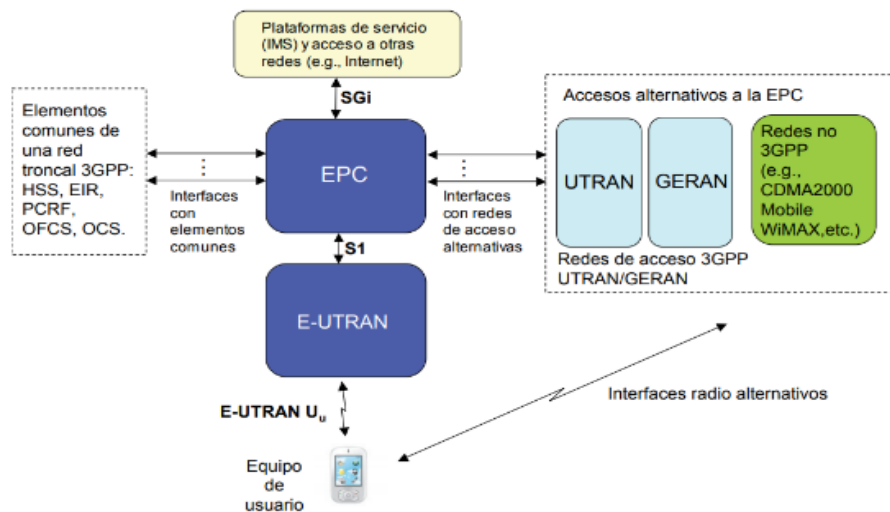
Plataformas de servicio (IMS) y acceso a otras redes (e.g., Internet)

SGi

Elementos comunes de una red troncal 3GPP: HSS, EIR, PCRF, OFCS, OCS.

Interfaces con elementos comunes

EPC

Interfaces con redes de acceso alternativas

Accesos alternativos a la EPC

UTRAN

GERAN

Redes no 3GPP (e.g., CDMA2000 Mobile WiMAX,etc.)

Redes de acceso 3GPP UTRAN/GERAN

S1

E-UTRAN

Interfaces radio alternativos

E-UTRAN $U_u$

Equipo de usuario